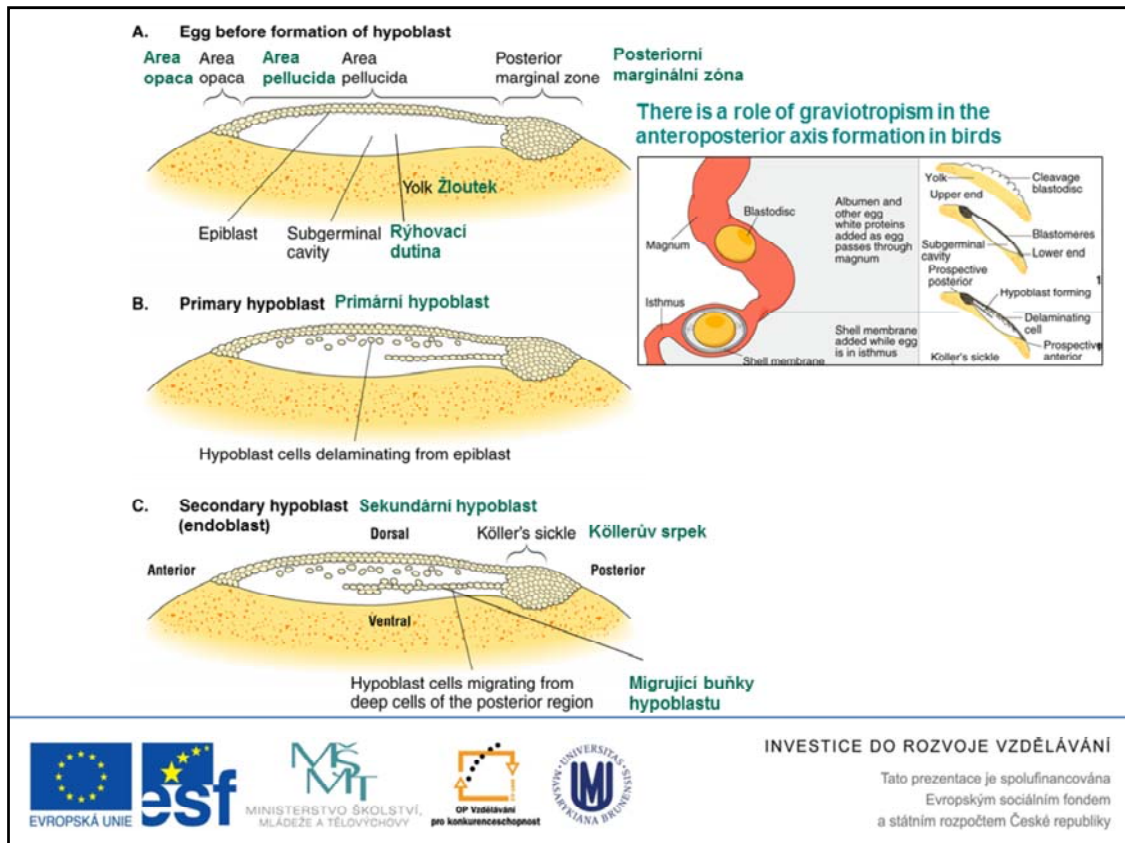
A. Egg before formation of hypoblast

Area opaca

Area opaca

Area pellucida

Area pellucida

Posterior marginal zone

Posteriorní marginální zóna

There is a role of graviotropism in the anteroposterior axis formation in birds

Yolk Žloutek

Epiblast

Subgerminal cavity

Rýhovací dutina

Magnum

Blastodisc

Albumen and other egg white proteins added as egg passes through magnum

Isthmus

Shell membrane

Shell membrane added while egg is in isthmus

Yolk

Cleavage blastodisc

Upper end

Blastomeres

Subgerminal cavity

Lower end

Prospective posterior

Hypoblast forming

Delaminating cell

Prospective anterior

Koller's sickle

1

B. Primary hypoblast Primární hypoblast

Hypoblast cells delaminating from epiblast

C. Secondary hypoblast (endoblast) Sekundární hypoblast

Dorsal

Köller's sickle

Köllerův srpek

Anterior

Posterior

Ventral

Hypoblast cells migrating from deep cells of the posterior region

Migrující buňky hypoblastu

EVROPSKÁ UNIE

esf

MINISTERSTVO ŠKOLSTVÍ, MLÁDEŽE A TĚLOVÝCHOVY

OP Vzdělávání pro konkurenceschopnost

UNIVERSITAS MASARYKIANA BRUNENSIS

INVESTICE DO ROZVOJE VZDĚLÁVÁNÍ

Tato prezentace je spolufinancována Evropským sociálním fondem a státním rozpočtem České republiky